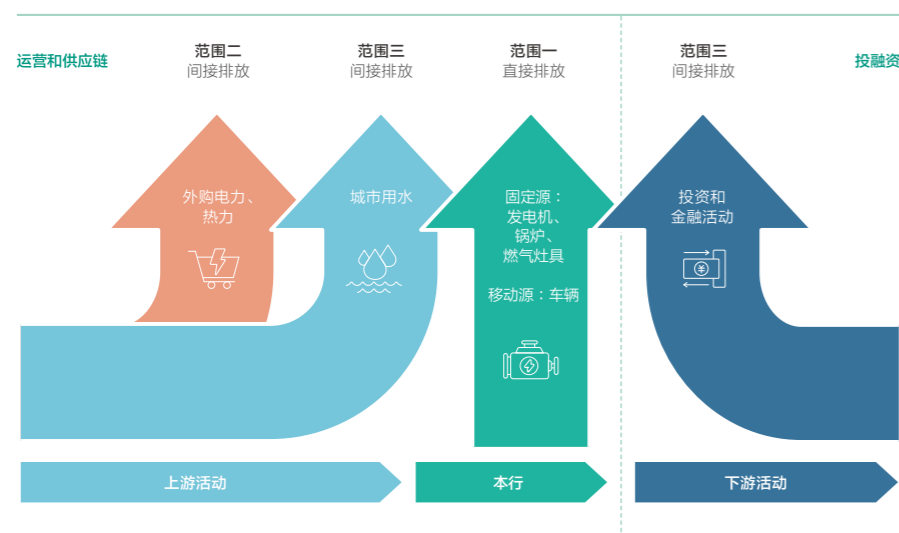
运营和供应链

范围二
间接排放

范围三
间接排放

范围一
直接排放

范围三
间接排放

投融资

外购电力、热力

城市用水

固定源：
发电机、
锅炉、
燃气灶具

移动源：车辆

投资和
金融活动

上游活动

本行

下游活动